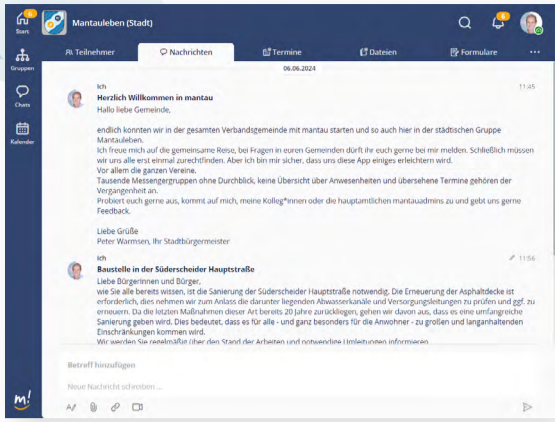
6
Start
Mantauleben (Stadt)
4
Gruppen
Chats
Kalender
Teilnehmer
Nachrichten
Termine
Dateien
Formulare
...
06.06.2024

Ich
Herzlich Willkommen in mantau
11:45
Hallo liebe Gemeinde,

endlich konnten wir in der gesamten Verbandsgemeinde mit mantau starten und so auch hier in der städtischen Gruppe Mantauleben.
Ich freue mich auf die gemeinsame Reise, bei Fragen in euren Gemeinden dürft ihr euch gerne bei mir melden. Schließlich müssen wir uns alle erst einmal zurechtfinden. Aber ich bin mir sicher, dass uns diese App einiges erleichtern wird.
Vor allem die ganzen Vereine.
Tausende Messengergruppen ohne Durchblick, keine Übersicht über Anwesenheiten und übersehene Termine gehören der Vergangenheit an.
Probiert euch gerne aus, kommt auf mich, meine Kolleg*innen oder die hauptamtlichen mantauadmins zu und gebt uns gerne Feedback.

Liebe Grüße
Peter Warmsen, Ihr Stadtbürgermeister

Ich
Baustelle in der Süderscheider Hauptstraße
11:56
Liebe Bürgerinnen und Bürger,
wie Sie alle bereits wissen, ist die Sanierung der Süderscheider Hauptstraße notwendig. Die Erneuerung der Asphaltdecke ist erforderlich, dies nehmen wir zum Anlass die darunter liegenden Abwasserkanäle und Versorgungsleitungen zu prüfen und ggf. zu erneuern. Da die letzten Maßnahmen dieser Art bereits 20 Jahre zurückliegen, gehen wir davon aus, dass es eine umfangreiche Sanierung geben wird. Dies bedeutet, dass es für alle - und ganz besonders für die Anwohner - zu großen und langanhaltenden Einschränkungen kommen wird.
Wir werden Sie regelmäßig über den Stand der Arbeiten und notwendige Umleitungen informieren.

Betreff hinzufügen
Neue Nachricht schreiben ...